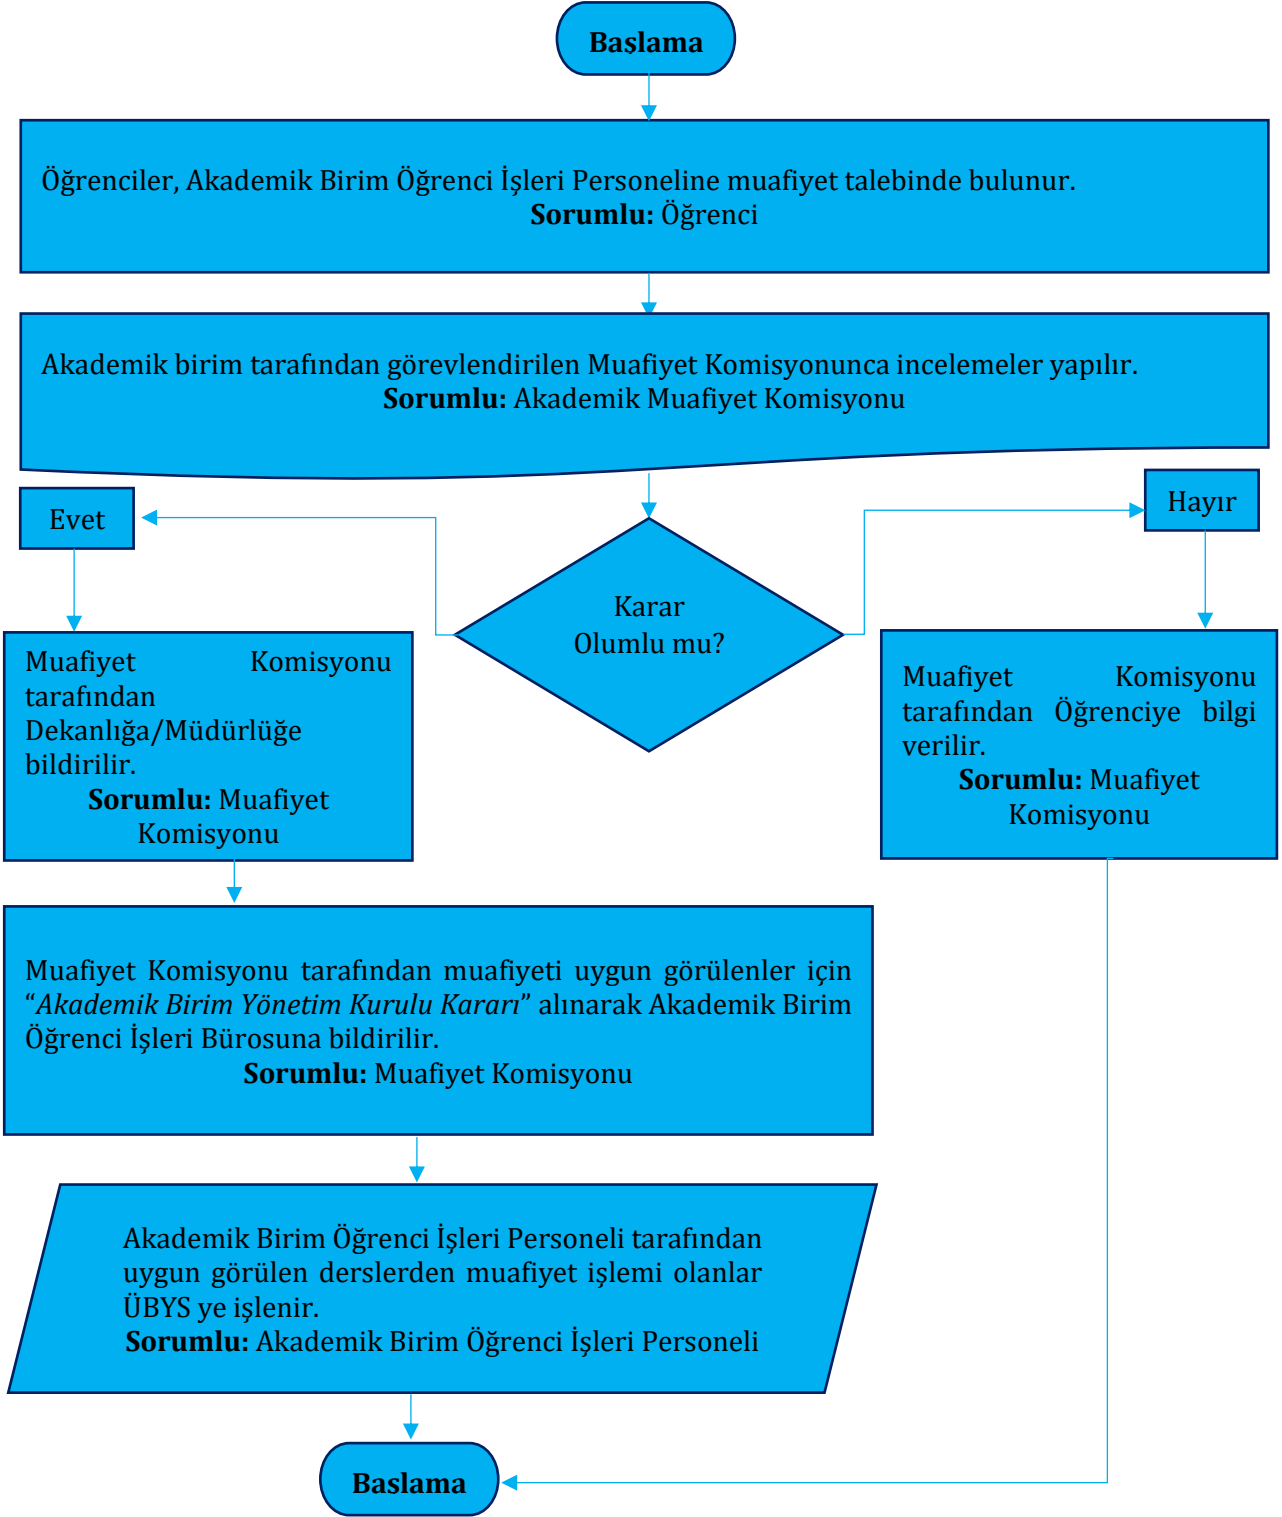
Başlama

Öğrenciler, Akademik Birim Öğrenci İşleri Personeline muafiyet talebinde bulunur.
**Sorumlu:** Öğrenci

Akademik birim tarafından görevlendirilen Muafiyet Komisyonunca incelemeler yapılır.
**Sorumlu:** Akademik Muafiyet Komisyonu

Karar Olumlu mu?

Evet

Hayır

Muafiyet Komisyonu tarafından Dekanlığa/Müdürlüğe bildirilir.
**Sorumlu:** Muafiyet Komisyonu

Muafiyet Komisyonu tarafından Öğrenciye bilgi verilir.
**Sorumlu:** Muafiyet Komisyonu

Muafiyet Komisyonu tarafından muafiyeti uygun görülenler için "*Akademik Birim Yönetim Kurulu Kararı*" alınarak Akademik Birim Öğrenci İşleri Bürosuna bildirilir.
**Sorumlu:** Muafiyet Komisyonu

Akademik Birim Öğrenci İşleri Personeli tarafından uygun görülen derslerden muafiyet işlemi olanlar ÜBYS ye işlenir.
**Sorumlu:** Akademik Birim Öğrenci İşleri Personeli

Baslama